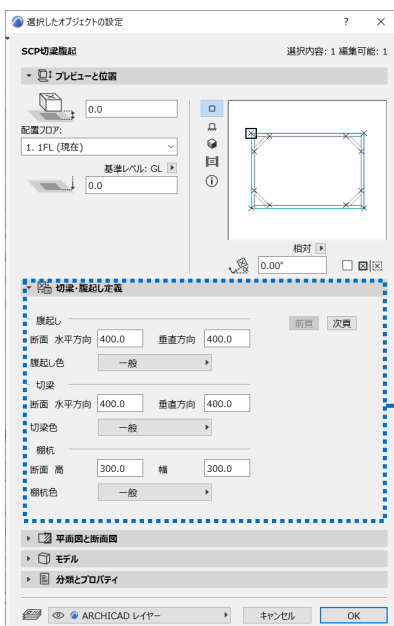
選択したオブジェクトの設定 ? ×

SCP切梁腹起 選択内容: 1 編集可能: 1

プレビューと位置

0.0

配置フロア:

1. 1FL (現在)

基準レベル: GL

0.0

相対

0.00°

切梁・腹起し定義

前頁 次頁

腹起し

断面 水平方向 400.0 垂直方向 400.0

腹起し色 一般

切梁

断面 水平方向 400.0 垂直方向 400.0

切梁色 一般

棚杭

断面 高 300.0 幅 300.0

棚杭色 一般

平面図と断面図

モデル

分類とプロパティ

ARCHICAD レイヤー

キャンセル OK